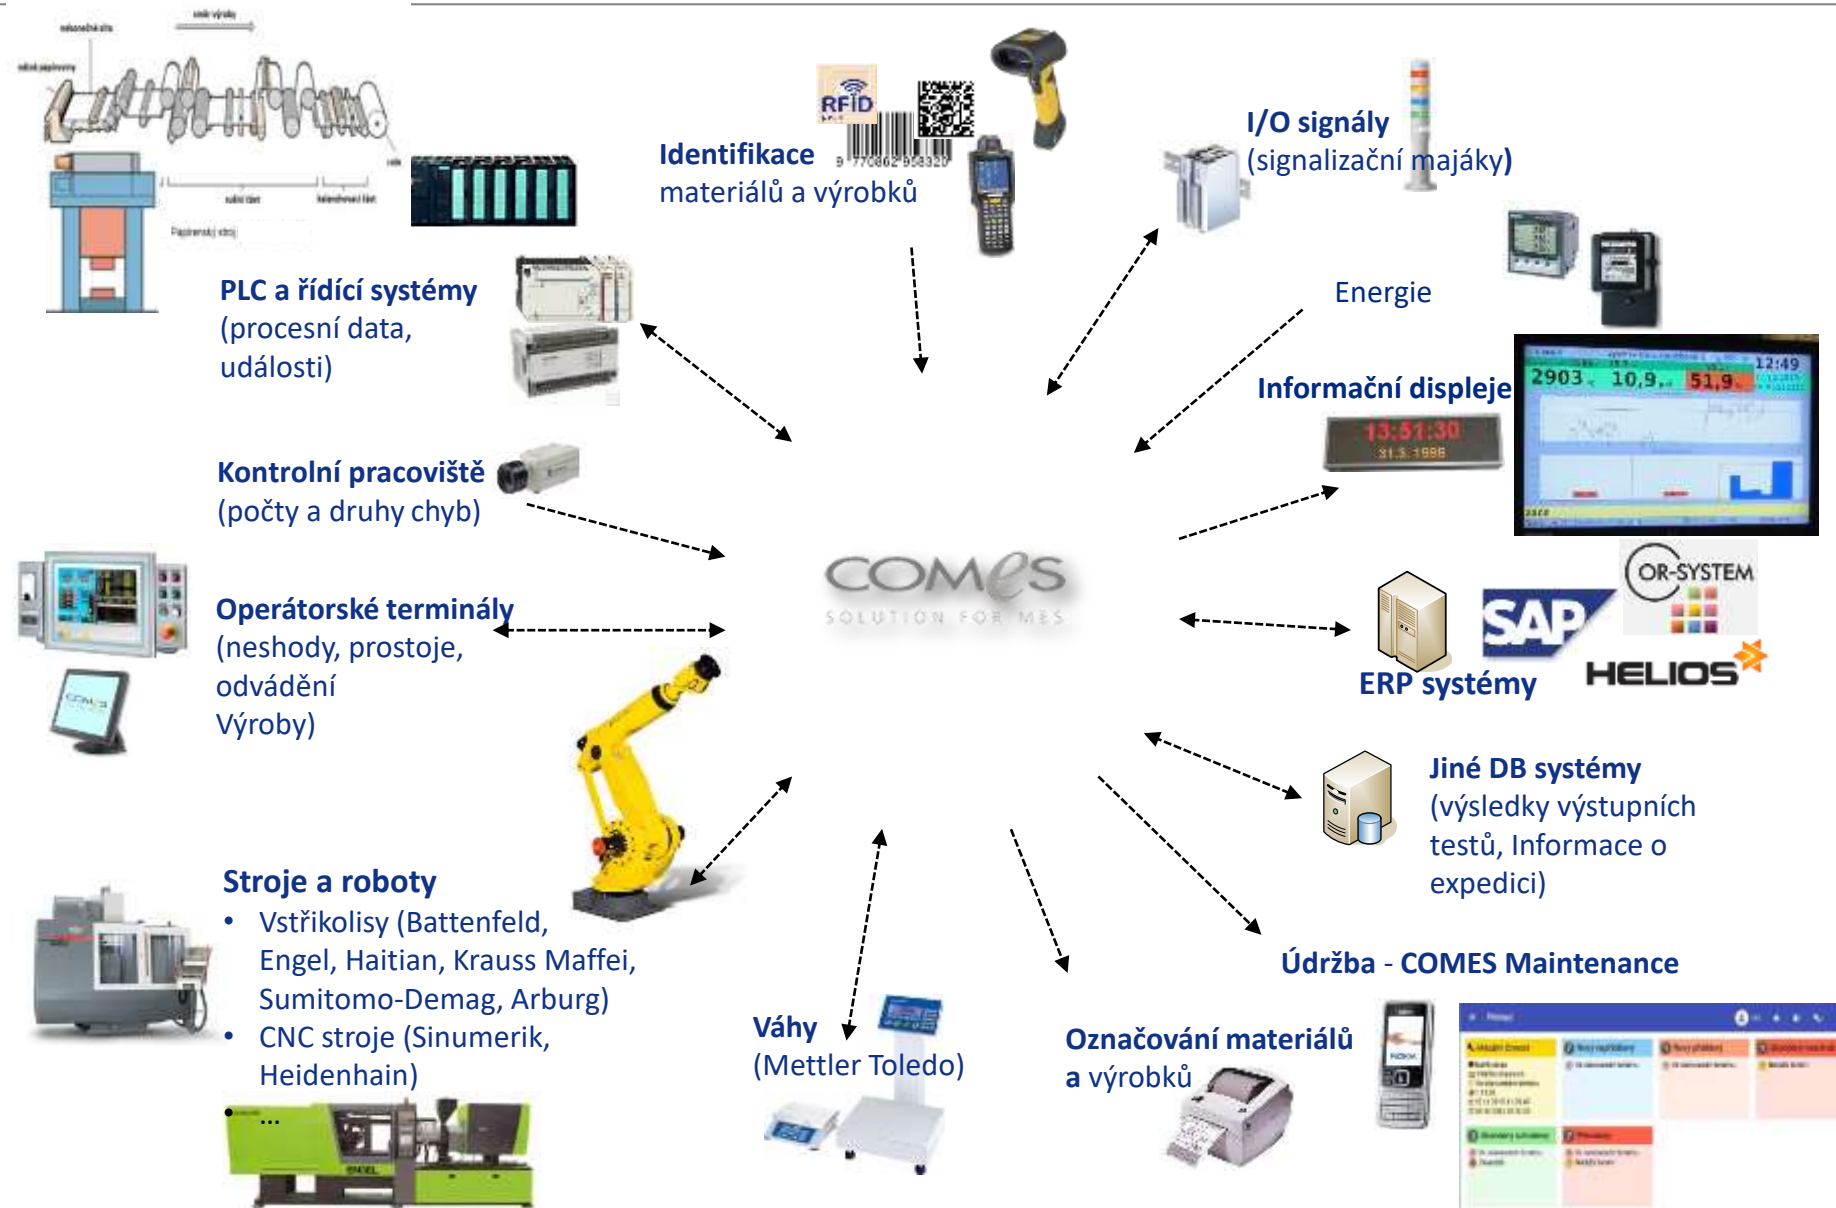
PLC a řídící systémy
(procesní data, události)

Identifikace
materiálů a výrobků

RFID

I/O signály
(signalizační majáky)

Energie

Informační displeje

13:51:30

2903 10,9 51,9 12:49

Kontrolní pracoviště
(počty a druhy chyb)

Operátorské terminály
(neshody, prostoje, odvádění
Výroby)

COMES
SOLUTION FOR MES

OR-SYSTEM

SAP

HELIOS

ERP systémy

Jiné DB systémy
(výsledky výstupních testů, Informace o expedici)

Stroje a roboty
• Vstřikolisy (Battenfeld, Engel, Haitian, Krauss Maffei, Sumitomo-Demag, Arburg)
• CNC stroje (Sinumerik, Heidenhain)
• …

Váhy
(Mettler Toledo)

Označování materiálů
a výrobků

Údržba - COMES Maintenance